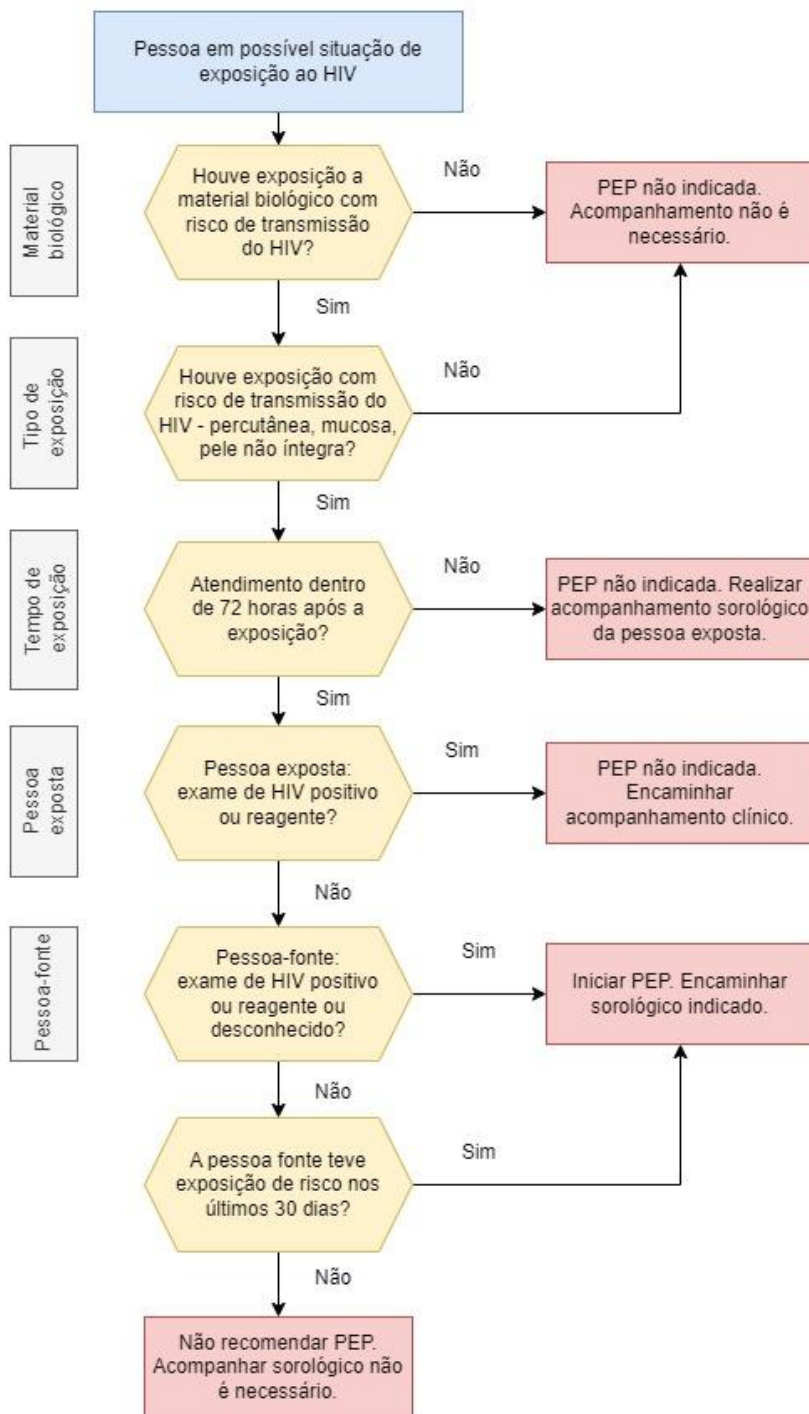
Pessoa em possível situação de exposição ao HIV

Material biológico

Houve exposição a material biológico com risco de transmissão do HIV?

Não

PEP não indicada. Acompanhamento não é necessário.

Sim

Tipo de exposição

Houve exposição com risco de transmissão do HIV - percutânea, mucosa, pele não íntegra?

Não

Sim

Tempo de exposição

Atendimento dentro de 72 horas após a exposição?

Não

PEP não indicada. Realizar acompanhamento sorológico da pessoa exposta.

Sim

Pessoa exposta

Pessoa exposta: exame de HIV positivo ou reagente?

Sim

PEP não indicada. Encaminhar acompanhamento clínico.

Não

Pessoa-fonte

Pessoa-fonte: exame de HIV positivo ou reagente ou desconhecido?

Sim

Iniciar PEP. Encaminhar sorológico indicado.

Não

A pessoa fonte teve exposição de risco nos últimos 30 dias?

Sim

Não

Não recomendar PEP. Acompanhar sorológico não é necessário.